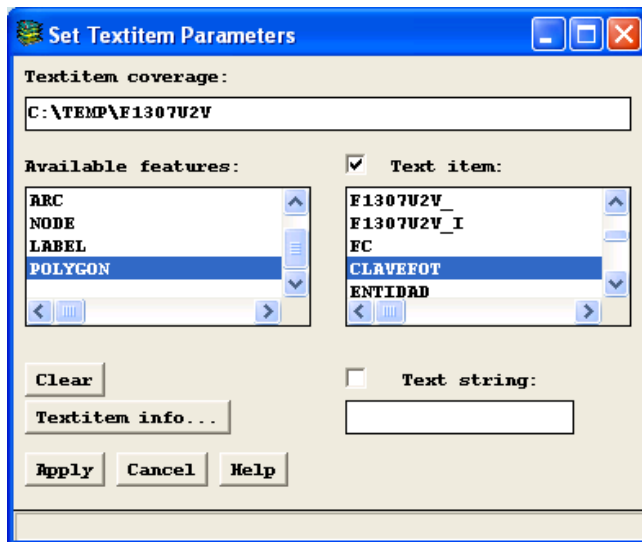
Set Textitem Parameters

Textitem coverage:

C:\TEMP\F1307V2V

Available features:

ARC
NODE
LABEL
POLYGON

Text item:

F1307V2V_
F1307V2V_I
FC
CLAVEFOT
ENTIDAD

Clear

Text string:

Textitem info...

Apply

Cancel

Help